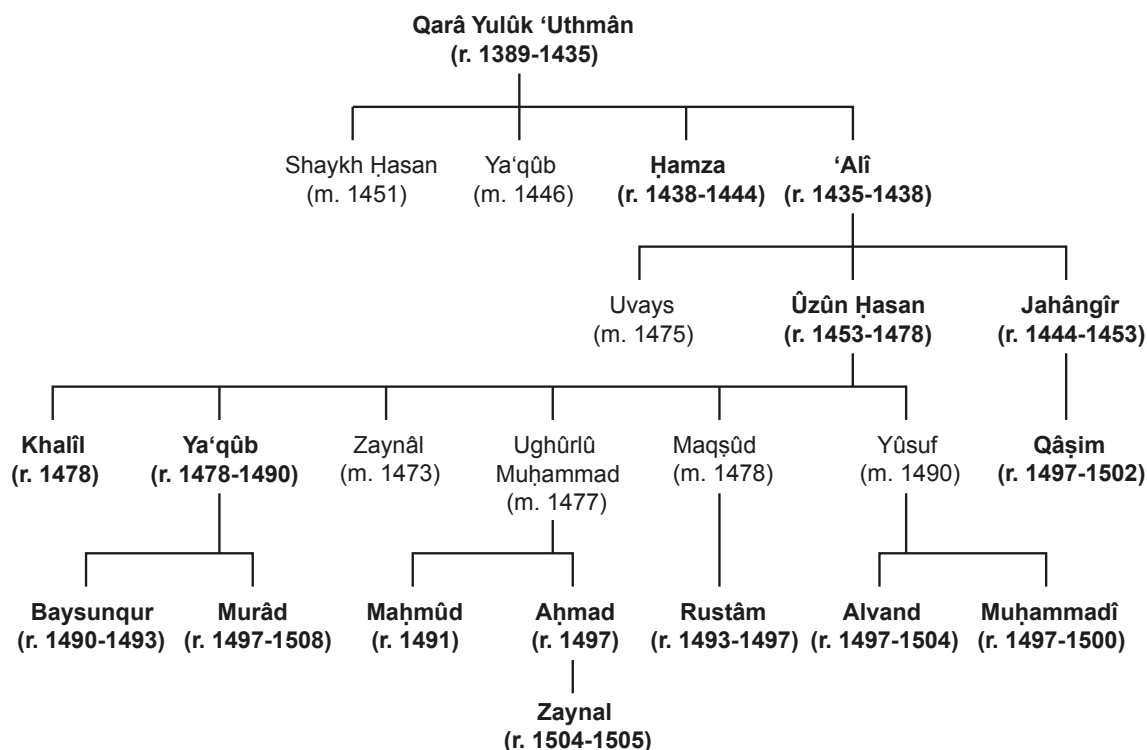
Qarâ Yulûk ‘Uthmân
(r. 1389-1435)

Shaykh Ḥasan
(m. 1451)

Ya‘qûb
(m. 1446)

Ḥamza
(r. 1438-1444)

‘Alî
(r. 1435-1438)

Uvays
(m. 1475)

Ûzûn Ḥasan
(r. 1453-1478)

Jahângîr
(r. 1444-1453)

Khalîl
(r. 1478)

Ya‘qûb
(r. 1478-1490)

Zaynâl
(m. 1473)

Ughûrlû Muḥammad
(m. 1477)

Maqṣûd
(m. 1478)

Yûsuf
(m. 1490)

Qâṣim
(r. 1497-1502)

Baysunqur
(r. 1490-1493)

Murâd
(r. 1497-1508)

Maḥmûd
(r. 1491)

Aḥmad
(r. 1497)

Rustâm
(r. 1493-1497)

Alvand
(r. 1497-1504)

Muḥammadî
(r. 1497-1500)

Zaynal
(r. 1504-1505)